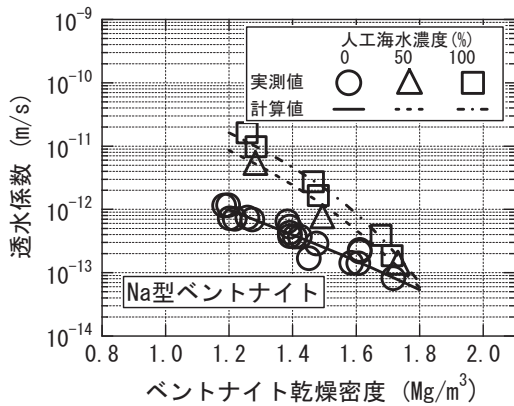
$10^{-9}$
$10^{-10}$
$10^{-11}$
$10^{-12}$
$10^{-13}$
$10^{-14}$

透水係数 (m/s)

人工海水濃度(%)
0 50 100
実測値
計算値

Na型ベントナイト

0.8 1.0 1.2 1.4 1.6 1.8 2.0

ベントナイト乾燥密度 (Mg/m$^3$)